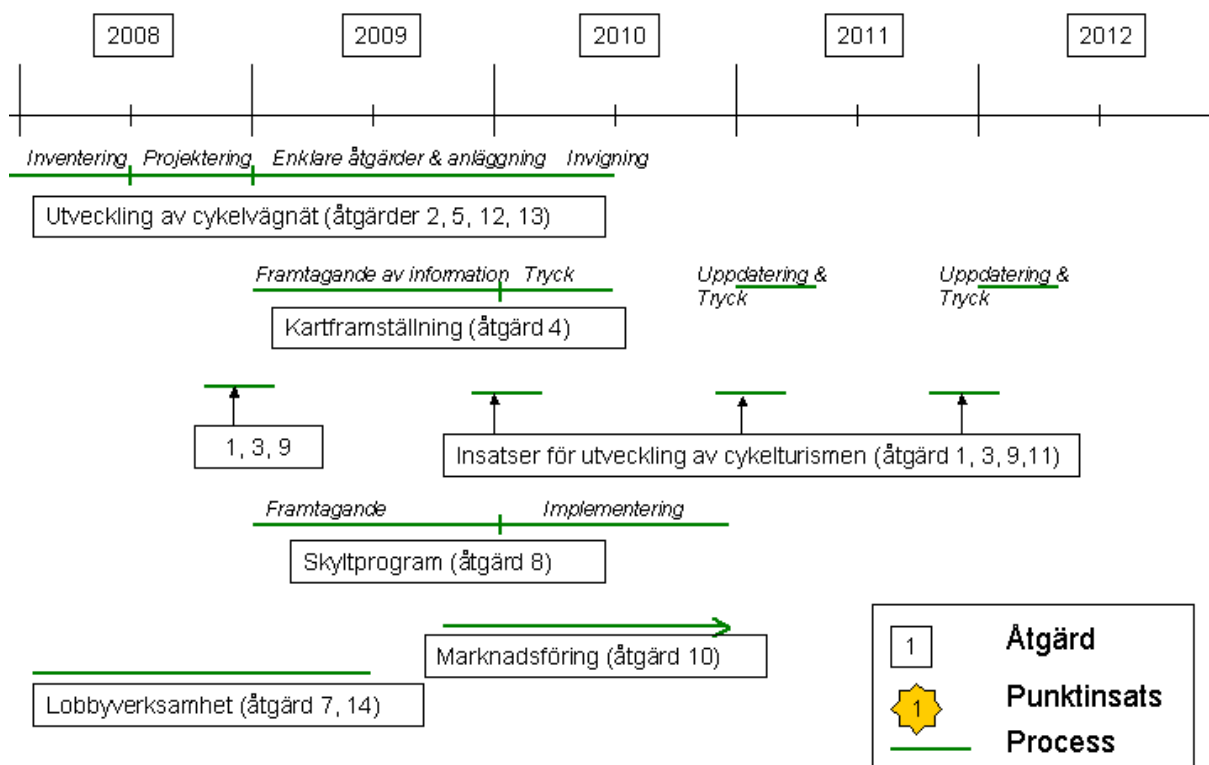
2008

2009

2010

2011

2012

Inventering Projektering Enklare åtgärder & anläggning Invigning

Utveckling av cykelvägnät (åtgärder 2, 5, 12, 13)

Framtagande av information Tryck

Uppdatering & Tryck

Uppdatering & Tryck

Kartframställning (åtgärd 4)

1, 3, 9

Insatser för utveckling av cykelturismen (åtgärd 1, 3, 9,11)

Framtagande

Implementering

Skyltprogram (åtgärd 8)

Marknadsföring (åtgärd 10)

Lobbyverksamhet (åtgärd 7, 14)

1 Åtgärd

1 Punktinsats

Process